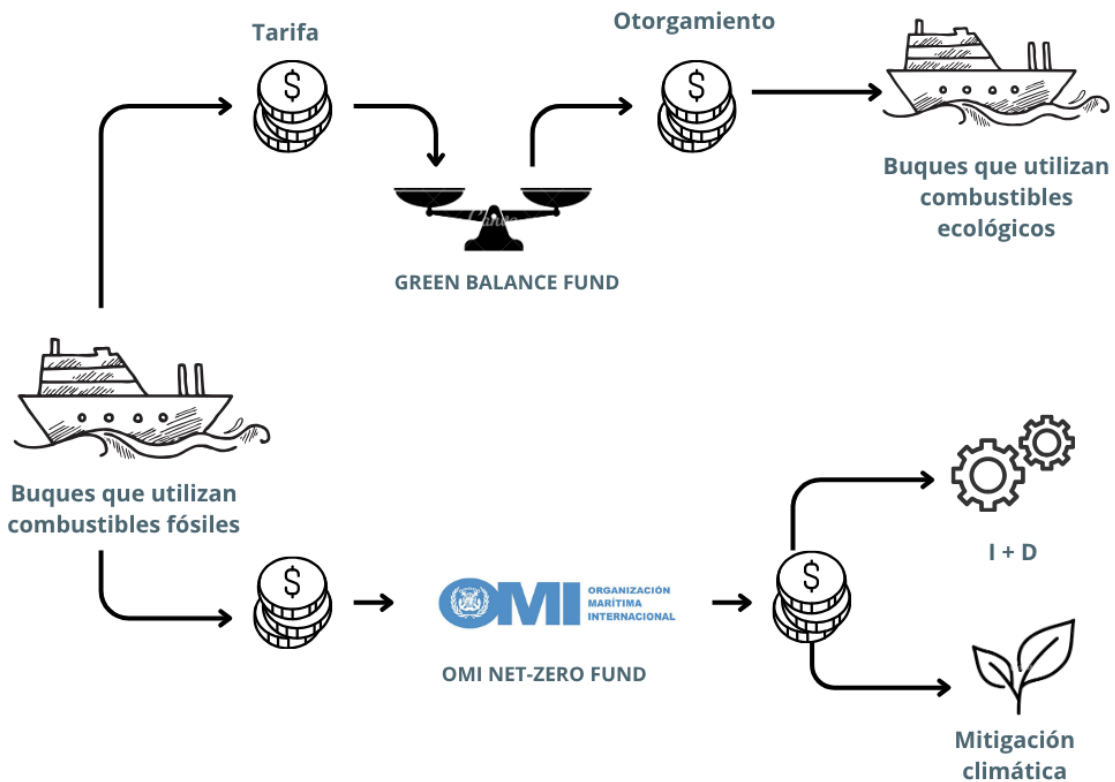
Tarifa

Otorgamiento

$

$

Buques que utilizan combustibles ecológicos

GREEN BALANCE FUND

Buques que utilizan combustibles fósiles

$

OMI ORGANIZACIÓN MARÍTIMA INTERNACIONAL

$

I + D

OMI NET-ZERO FUND

Mitigación climática